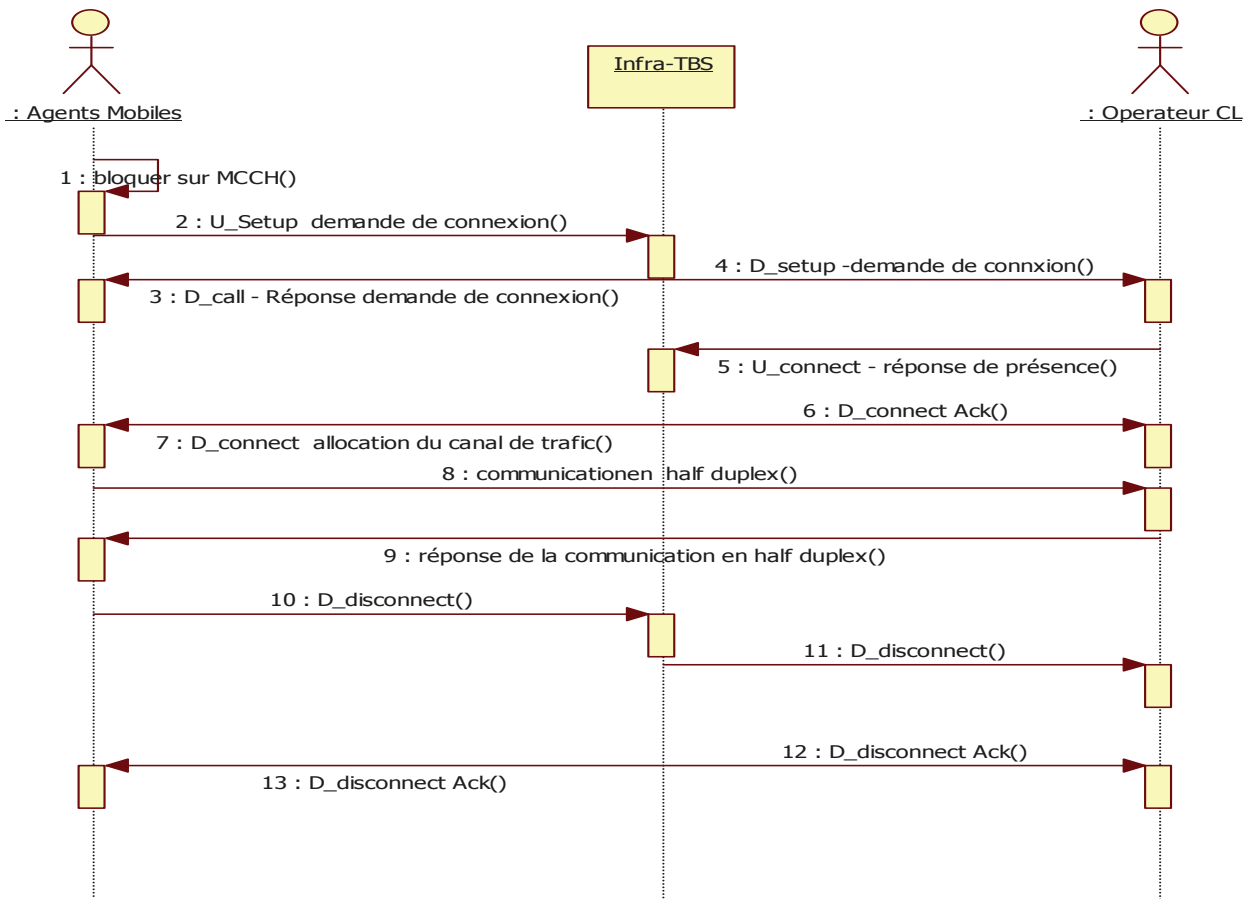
: Agents Mobiles

Infra-TBS

: Operateur CL

1 : bloquer sur MCCH()

2 : U_Setup demande de connexion()

4 : D_setup -demande de connxion()

3 : D_call - Réponse demande de connexion()

5 : U_connect - réponse de présence()

6 : D_connect Ack()

7 : D_connect allocation du canal de trafic()

8 : communicationen half duplex()

9 : réponse de la communication en half duplex()

10 : D_disconnect()

11 : D_disconnect()

12 : D_disconnect Ack()

13 : D_disconnect Ack()